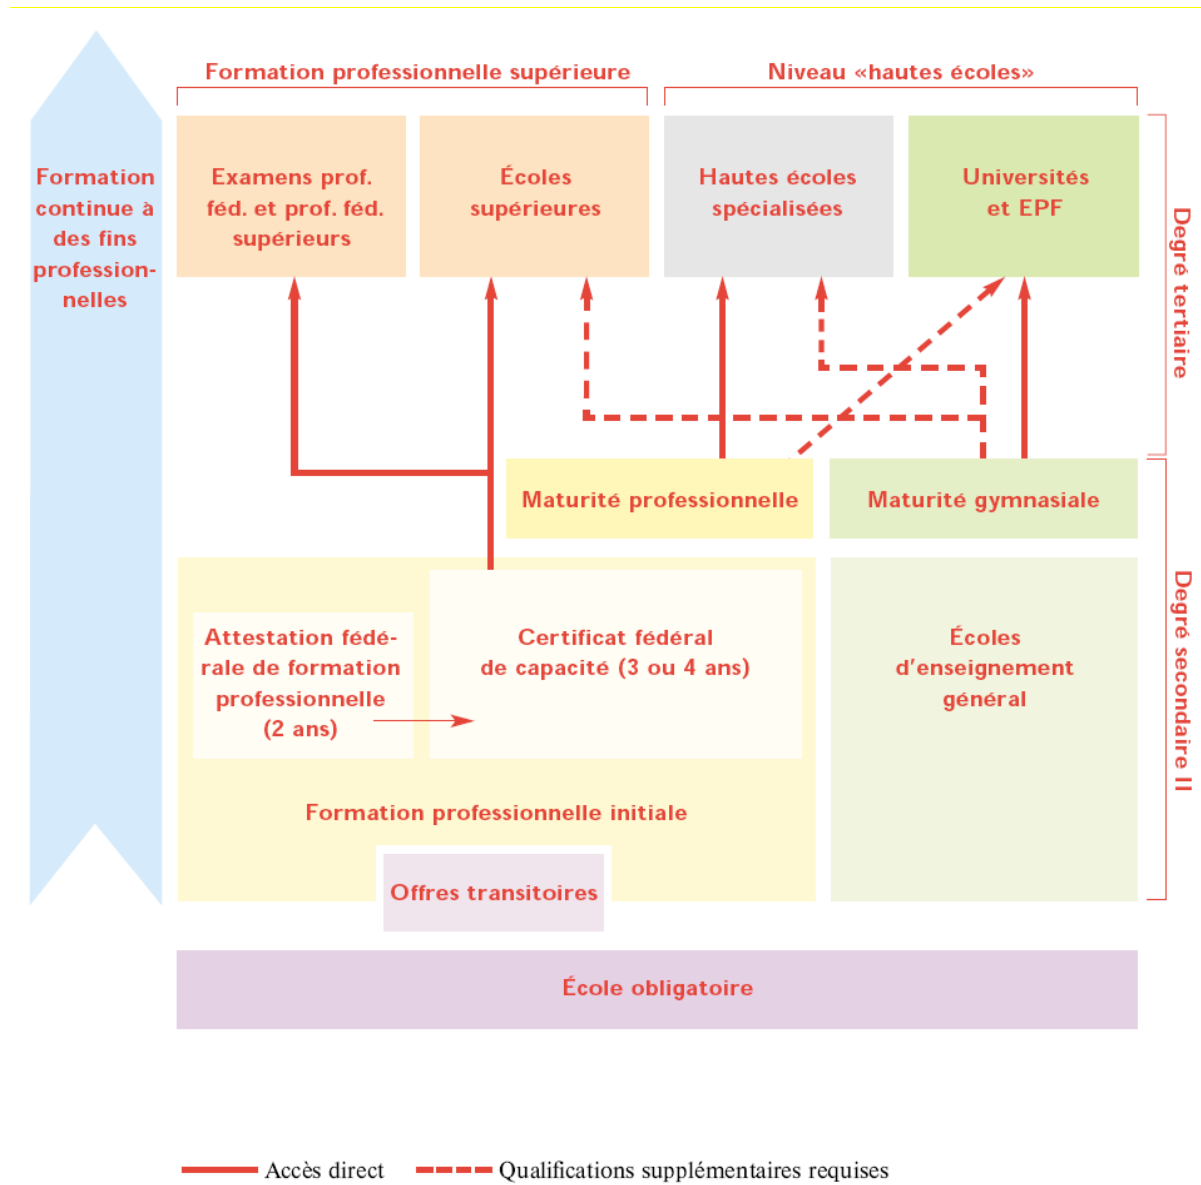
Formation professionnelle supérieure

Niveau «hautes écoles»

Formation continue à des fins professionnelles

Examens prof. féd. et prof. féd. supérieurs

Écoles supérieures

Hautes écoles spécialisées

Universités et EPF

Degré tertiaire

Maturité professionnelle

Maturité gymnasiale

Attestation fédérale de formation professionnelle (2 ans)

Certificat fédéral de capacité (3 ou 4 ans)

Écoles d'enseignement général

Degré secondaire II

Formation professionnelle initiale

Offres transitoires

École obligatoire

Accès direct

Qualifications supplémentaires requises